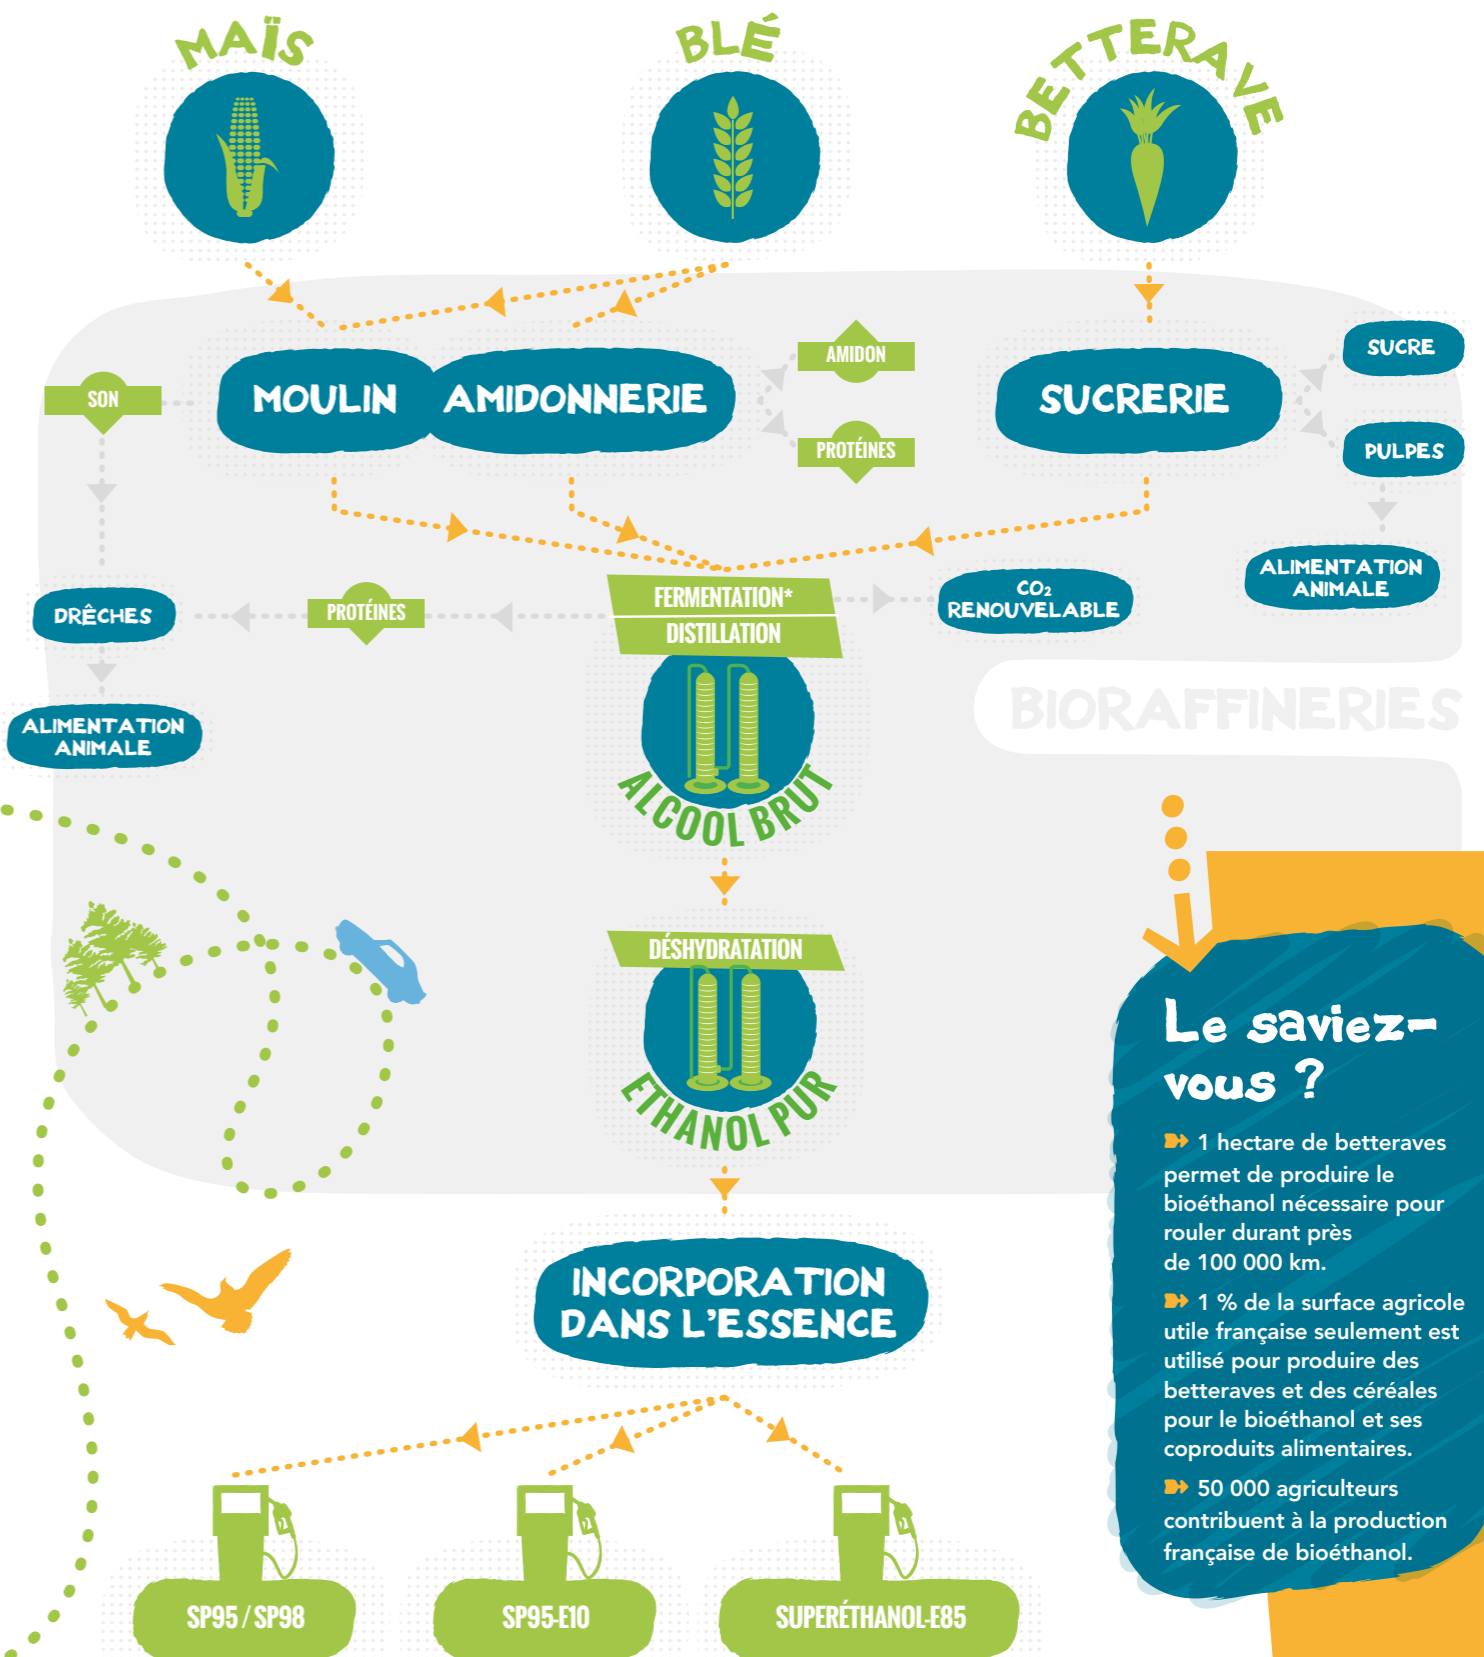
MAÏS

BLÉ

BETTERAVE

SON

MOULIN

AMIDONNERIE

AMIDON

PROTÉINES

SUCRERIE

SUCRE

PULPES

ALIMENTATION ANIMALE

DRÊCHES

PROTÉINES

FERMENTATION*

DISTILLATION

$CO_2$ RENOUVELABLE

ALIMENTATION ANIMALE

BIORAFFINERIES

ALCOOL BRUT

DÉSHYDRATATION

ÉTHANOL PUR

INCORPORATION DANS L'ESSENCE

SP95 / SP98

SP95-E10

SUPERÉTHANOL-E85

Le saviez-vous ?

1 hectare de betteraves permet de produire le bioéthanol nécessaire pour rouler durant près de 100 000 km.

1 % de la surface agricole utile française seulement est utilisé pour produire des betteraves et des céréales pour le bioéthanol et ses coproduits alimentaires.

50 000 agriculteurs contribuent à la production française de bioéthanol.